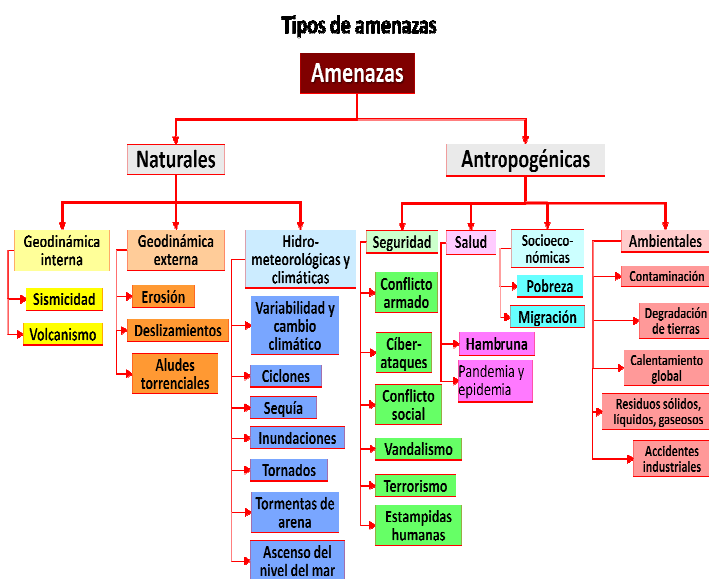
Tipos de amenazas

Amenazas

Naturales

Antropogénicas

Geodinámica interna

Sismicidad

Volcanismo

Geodinámica externa

Erosión

Deslizamientos

Aludes torrenciales

Hidrometeorológicas y climáticas

Variabilidad y cambio climático

Ciclones

Sequía

Inundaciones

Tornados

Tormentas de arena

Ascenso del nivel del mar

Seguridad

Conflicto armado

Cíber-ataques

Conflicto social

Vandalismo

Terrorismo

Estampidas humanas

Salud

Hambruna

Pandemia y epidemia

Socioeconómicas

Pobreza

Migración

Ambientales

Contaminación

Degradación de tierras

Calentamiento global

Residuos sólidos, líquidos, gaseosos

Accidentes industriales